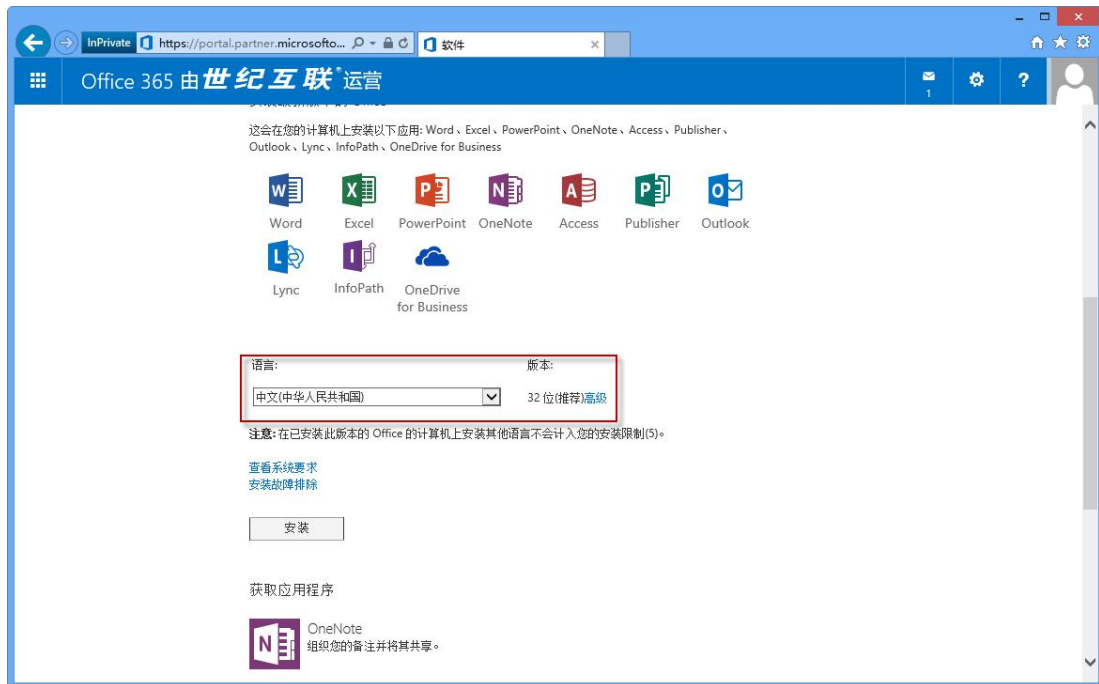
InPrivate https://portal.partner.microsofto... 软件

Office 365 由世纪互联®运营

1

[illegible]

这会在您的计算机上安装以下应用: Word、Excel、PowerPoint、OneNote、Access、Publisher、Outlook、Lync、InfoPath、OneDrive for Business

Word Excel PowerPoint OneNote Access Publisher Outlook

Lync InfoPath OneDrive for Business

语言: 版本:

中文(中华人民共和国) 32 位(推荐)高级

注意: 在已安装此版本的 Office 的计算机上安装其他语言不会计入您的安装限制(5)。

查看系统要求
安装故障排除

安装

获取应用程序

OneNote
组织您的备注并将其共享。